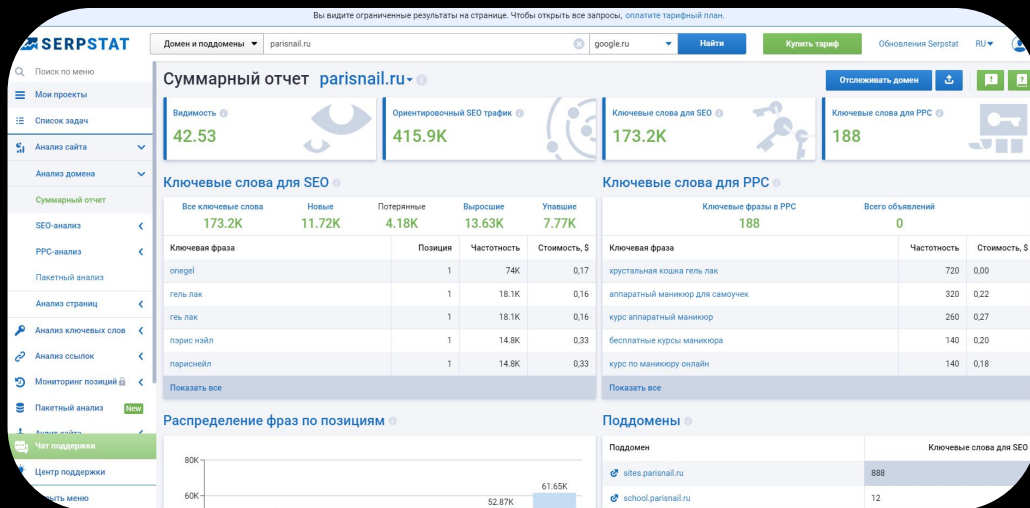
Вы видите ограниченные результаты на странице. Чтобы открыть все запросы, оплатите тарифный план.

SERPSTAT

Домен и поддомены

parisnail.ru

google.ru

Найти

Купить тариф

Обновления Serpstat

RU

Поиск по меню

Мои проекты

Список задач

Анализ сайта

Анализ домена

Суммарный отчет

SEO-анализ

PPC-анализ

Пакетный анализ

Анализ страниц

Анализ ключевых слов

Анализ ссылок

Мониторинг позиций

Пакетный анализ New

Аудит сайта

Чат поддержки

Центр поддержки

Скрыть меню

Суммарный отчет parisnail.ru

Отслеживать домен

Видимость
42.53

Ориентировочный SEO трафик
415.9K

Ключевые слова для SEO
173.2K

Ключевые слова для PPC
188

Ключевые слова для SEO

| Все ключевые слова | Новые | Потерянные | Выросшие | Упавшие |
|---|---|---|---|---|
| 173.2K | 11.72K | 4.18K | 13.63K | 7.77K |

| Ключевая фраза | Позиция | Частотность | Стоимость, $ |
|---|---|---|---|
| onegel | 1 | 74K | 0,17 |
| гель лак | 1 | 18.1K | 0,16 |
| гель лак | 1 | 18.1K | 0,16 |
| пэрис нэйл | 1 | 14.8K | 0,33 |
| парисней | 1 | 14.8K | 0,33 |

Показать все

Ключевые слова для PPC

| Ключевые фразы в PPC | Всего объявлений |
|---|---|
| 188 | 0 |

| Ключевая фраза | Частотность | Стоимость, $ |
|---|---|---|
| хрустальная кошка гель лак | 720 | 0,00 |
| аппаратный маникюр для самоучек | 320 | 0,22 |
| курс аппаратный маникюр | 260 | 0,27 |
| бесплатные курсы маникюра | 140 | 0,20 |
| курс по маникюру онлайн | 140 | 0,18 |

Показать все

Распределение фраз по позициям

80K
60K
52.87K
61.65K

Поддомены

| Поддомен | Ключевые слова для SEO |
|---|---|
| sites.parisnail.ru | 888 |
| school.parisnail.ru | 12 |